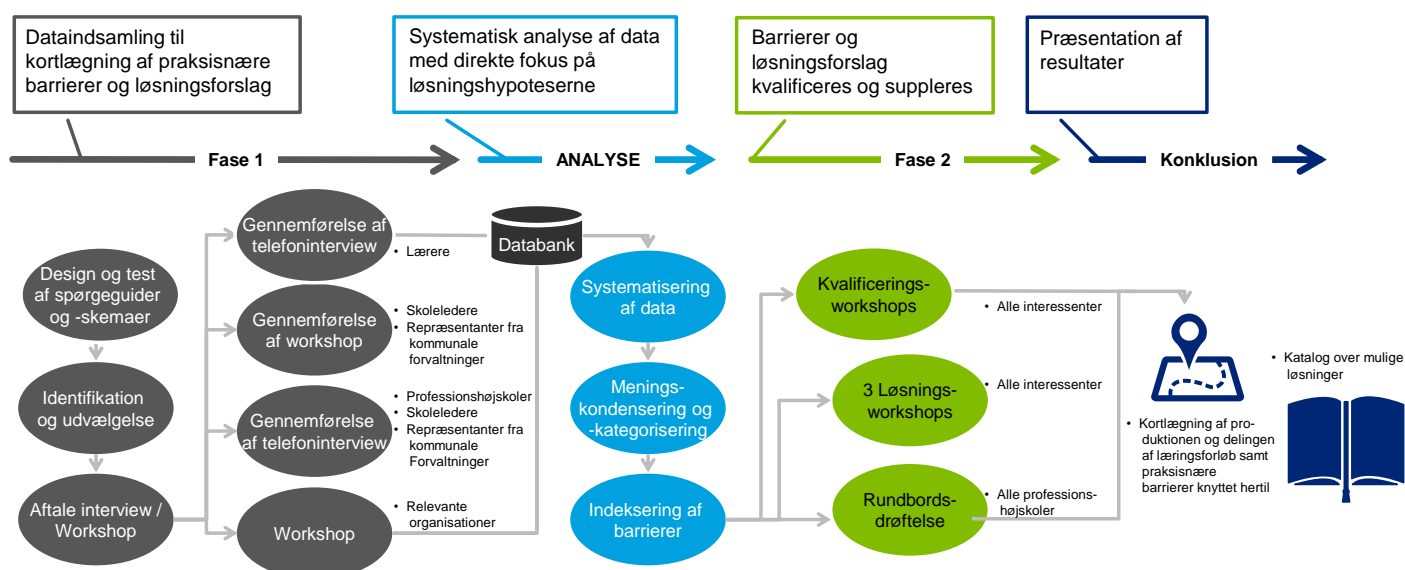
Dataindsamling til kortlægning af praksisnære barrierer og løsningsforslag

Systematisk analyse af data med direkte fokus på løsningshypoteserne

Barrierer og løsningsforslag kvalificeres og suppleres

Præsentation af resultater

Fase 1

ANALYSE

Fase 2

Konklusion

Design og test af spørgeguider og -skemaer

Identifikation og udvælgelse

Aftale interview / Workshop

Gennemførelse af telefoninterview

• Lærere

Gennemførelse af workshop

• Skoleledere
• Repræsentanter fra kommunale forvaltninger

Gennemførelse af telefoninterview

• Professionshøjskoler
• Skoleledere
• Repræsentanter fra kommunale Forvaltninger

Workshop

• Relevante organisationer

Databank

Systematisering af data

Meningskondensering og -kategorisering

Indeksering af barrierer

Kvalificeringsworkshops

• Alle interessenter

3 Løsningsworkshops

• Alle interessenter

Rundbordsdrøftelse

• Alle professionshøjskoler

• Kortlægning af produktionen og delingen af læringsforløb samt praksisnære barrierer knyttet hertil

• Katalog over mulige løsninger